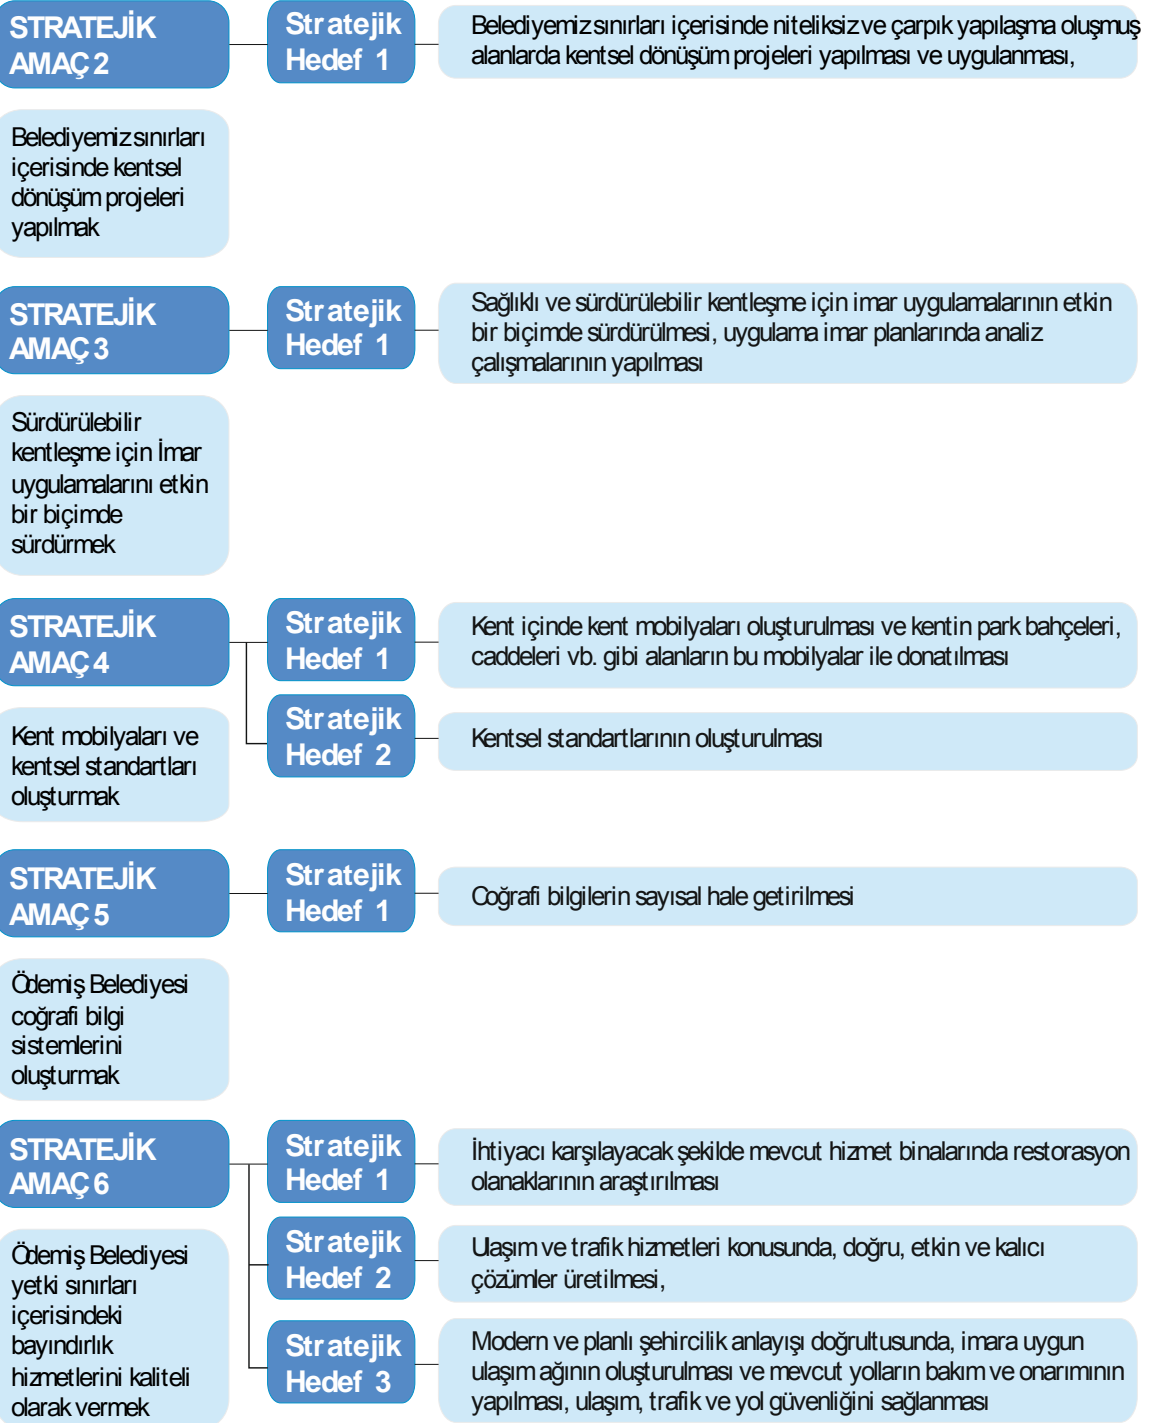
STRATEJİK AMAÇ 2

Stratejik Hedef 1

Belediyemiz sınırları içerisinde niteliksiz ve çarpık yapılaşma oluşmuş alanlarda kentsel dönüşüm projeleri yapılması ve uygulanması,

Belediyemiz sınırları içerisinde kentsel dönüşüm projeleri yapılmak

STRATEJİK AMAÇ 3

Stratejik Hedef 1

Sağlıklı ve sürdürülebilir kentleşme için imar uygulamalarının etkin bir biçimde sürdürülmesi, uygulama imar planlarında analiz çalışmalarının yapılması

Sürdürülebilir kentleşme için İmar uygulamalarını etkin bir biçimde sürdürmek

STRATEJİK AMAÇ 4

Stratejik Hedef 1

Kent içinde kent mobilyaları oluşturulması ve kentin park bahçeleri, caddeleri vb. gibi alanların bu mobilyalar ile donatılması

Stratejik Hedef 2

Kentsel standartlarının oluşturulması

Kent mobilyaları ve kentsel standartları oluşturmak

STRATEJİK AMAÇ 5

Stratejik Hedef 1

Coğrafi bilgilerin sayısal hale getirilmesi

Ödemiş Belediyesi coğrafi bilgi sistemlerini oluşturmak

STRATEJİK AMAÇ 6

Stratejik Hedef 1

İhtiyacı karşılayacak şekilde mevcut hizmet binalarında restorasyon olanaklarının araştırılması

Stratejik Hedef 2

Ulaşım ve trafik hizmetleri konusunda, doğru, etkin ve kalıcı çözümler üretilmesi,

Stratejik Hedef 3

Modern ve planlı şehircilik anlayışı doğrultusunda, imara uygun ulaşım ağının oluşturulması ve mevcut yolların bakım ve onarımının yapılması, ulaşım, trafik ve yol güvenliğini sağlanması

Ödemiş Belediyesi yetki sınırları içerisindeki bayındırlık hizmetlerini kaliteli olarak vermek